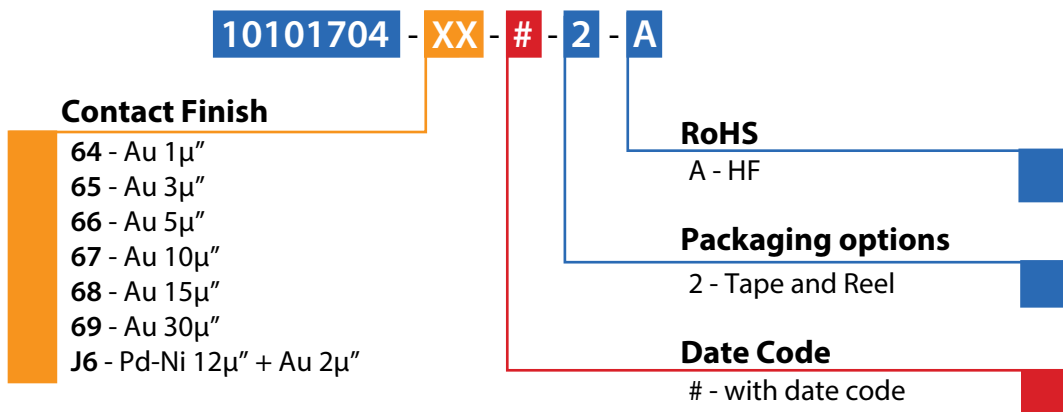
10101704 - XX - # - 2 - A

Contact Finish

64 - Au 1µ″
65 - Au 3µ″
66 - Au 5µ″
67 - Au 10µ″
68 - Au 15µ″
69 - Au 30µ″
J6 - Pd-Ni 12µ″ + Au 2µ″

RoHS

A - HF

Packaging options

2 - Tape and Reel

Date Code

# - with date code